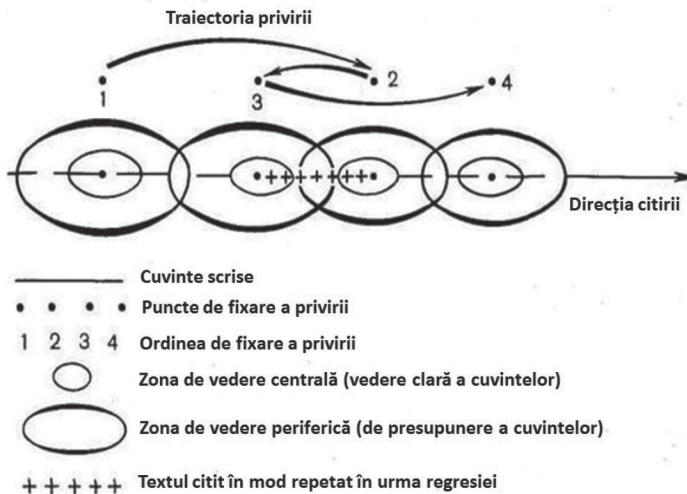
Traiectoria privirii

1 2 3 4

Direcția citirii

Cuvinte scrise

Puncte de fixare a privirii

1 2 3 4 Ordinea de fixare a privirii

Zona de vedere centrală (vedere clară a cuvintelor)

Zona de vedere periferică (de presupunere a cuvintelor)

+ + + + + Textul citit în mod repetat în urma regresiei